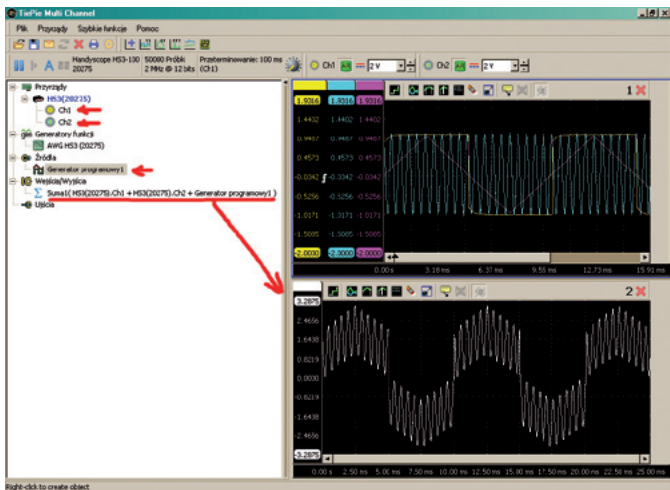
TiePie Multi Channel

Plik Przyrządy Szybkie funkcje Pomoc

Handyscope HS3-100 20275
50000 Próbki 2 MHz @ 12 bits
Przeterminowanie: 100 ms (Ch1)

Ch1 2 V
Ch2 2 V

Przyrządy
HS3(20275)
Ch1
Ch2
Generatory funkcji
AWG HS3 (20275)
Źródła
Generator programowy1
Wejścia/Wyjścia
Suma1( HS3(20275).Ch1 + HS3(20275).Ch2 + Generator programowy1 )
Ujścia

1.9316 1.9316 1.9316
1.4402 1.4402 1.4402
0.9487 0.9487 0.9487
0.4573 0.4573 0.4573
-0.0342 -0.0342 -0.0342
-0.5256 -0.5256 -0.5256
-1.0171 -1.0171 -1.0171
-1.5085 -1.5085 -1.5085
-2.0000 -2.0000 -2.0000

1

0.00 s 3.18 ms 6.37 ms 9.55 ms 12.73 ms 15.91 ms

2

3.2875
2.4656
1.6438
0.8219
0.0000
-0.8219
-1.6438
-2.4656
-3.2875

0.00 s 2.50 ms 5.00 ms 7.50 ms 10.00 ms 12.50 ms 15.00 ms 17.50 ms 20.00 ms 22.50 ms 25.00 ms

Right-click to create object